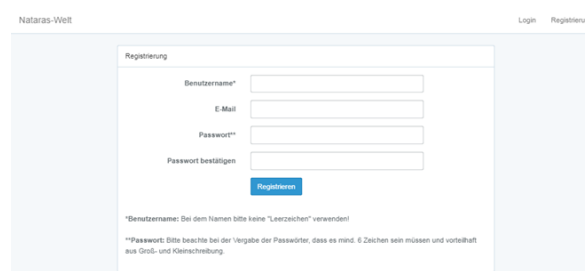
Nataras-Welt

Login Registrieru

Registrierung

Benutzername*

E-Mail

Passwort**

Passwort bestätigen

Registrieren

*Benutzername: Bei dem Namen bitte keine "Leerzeichen" verwenden!

**Passwort: Bitte beachte bei der Vergabe der Passwörter, dass es mind. 6 Zeichen sein müssen und vorteilhaft aus Groß- und Kleinschreibung.